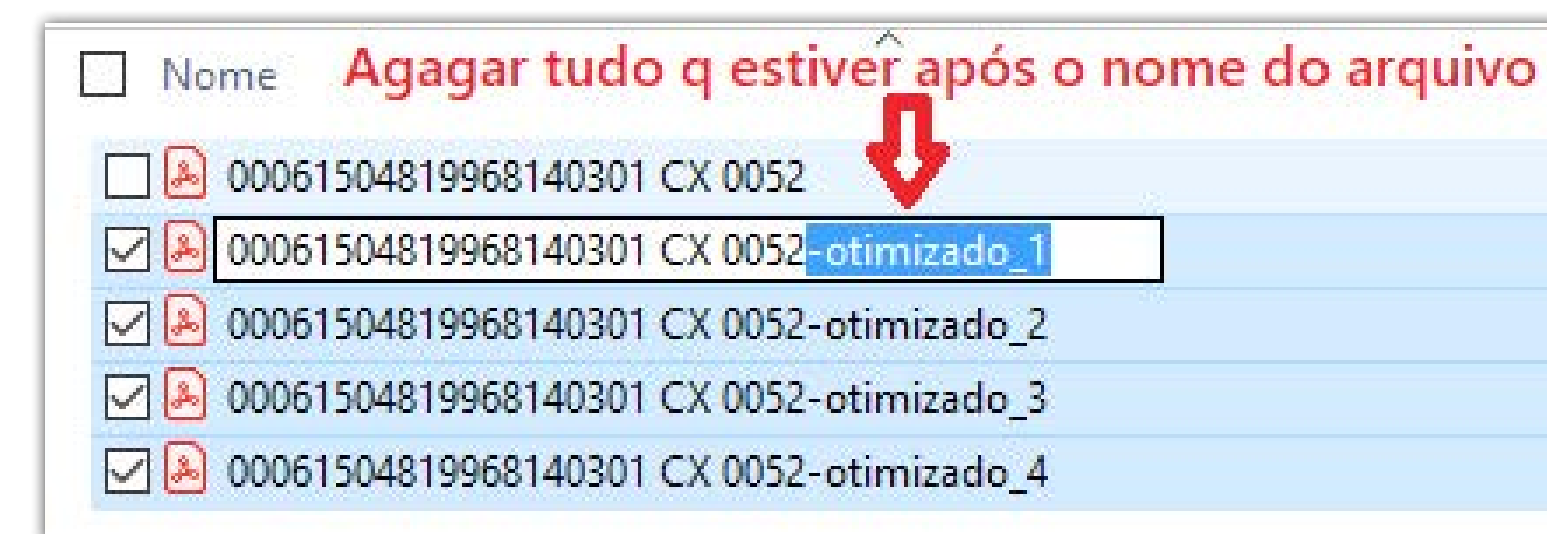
Nome Agagar tudo q estiver após o nome do arquivo

00061504819968140301 CX 0052

00061504819968140301 CX 0052-otimizado_1

00061504819968140301 CX 0052-otimizado_2

00061504819968140301 CX 0052-otimizado_3

00061504819968140301 CX 0052-otimizado_4